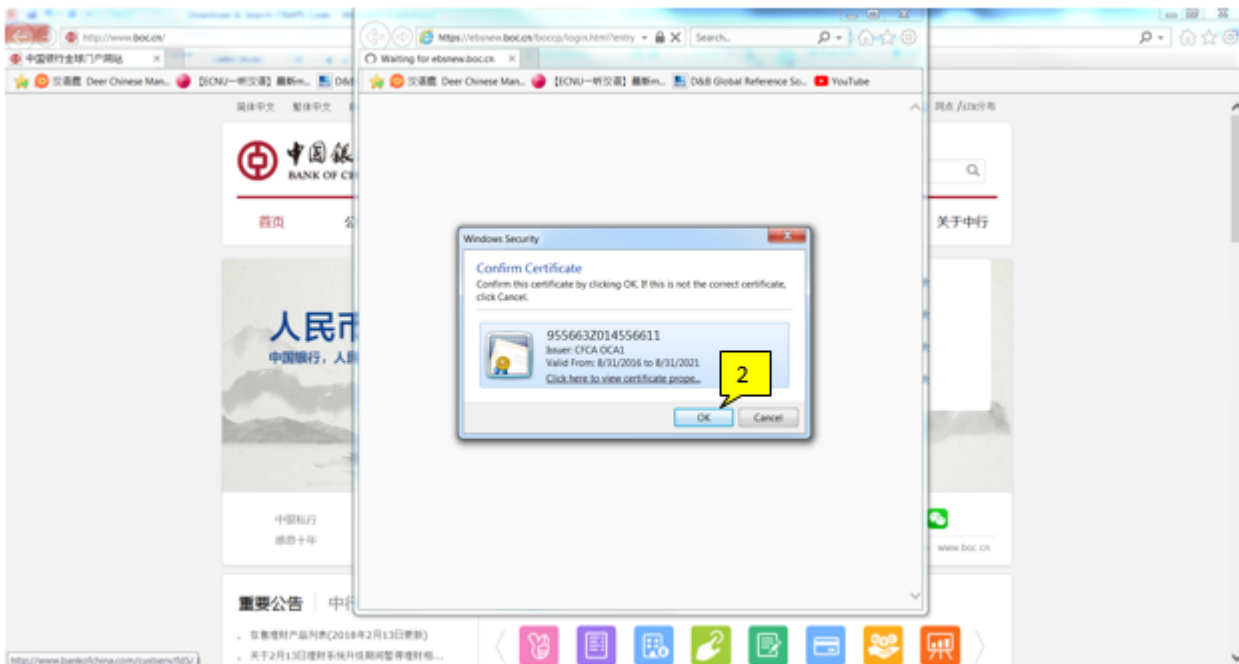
http://www.boc.cn/
中国银行全球门户网站
汉语霞 Deer Chinese Man... 【ECNU一听汉语】最新m... D&B
https://ebsnew.boc.cn/boccp/login.html?entry
Search...
Waiting for ebsnew.boc.cn
汉语霞 Deer Chinese Man... 【ECNU一听汉语】最新m... D&B Global Reference So... YouTube
简体中文 繁体中文
网点 /ATM分布
BANK OF CH
首页
关于中行
人民币
中国银行，人民
Windows Security
Confirm Certificate
Confirm this certificate by clicking OK. If this is not the correct certificate, click Cancel.
955663Z014556611
Issuer: CFCA OCA1
Valid From: 8/31/2016 to 8/31/2021
Click here to view certificate prope...
2
OK
Cancel
中银私行
感恩十年
www.boc.cn
重要公告
中行
在售理财产品列表(2018年2月13日更新)
关于2月13日理财系统升级期间暂停理财相...
http://www.bankofchina.com/custserv/bi5/